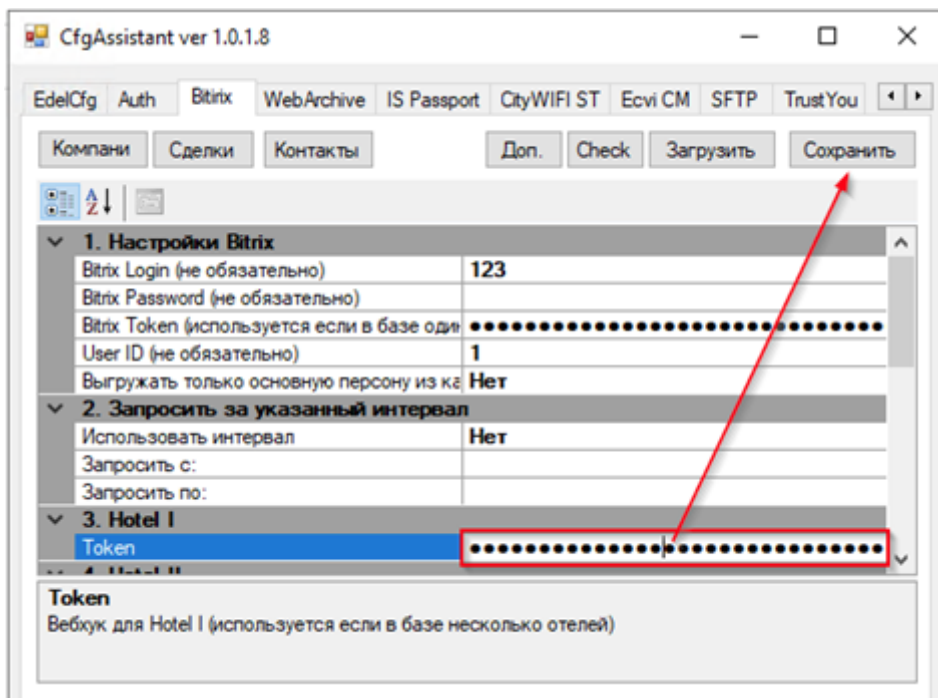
CfgAssistant ver 1.0.1.8

EdelCfg | Auth | Bitrix | WebArchive | IS Passport | CityWIFI ST | Ecvi CM | SFTP | TrustYou

Компани | Сделки | Контакты | Доп. | Check | Загрузить | Сохранить

1. Настройки Bitrix

| | |
|---|---|
| Bitrix Login (не обязательно) | 123 |
| Bitrix Password (не обязательно) | |
| Bitrix Token (используется если в базе оди | •••••••••••••••••••••••••• |
| User ID (не обязательно) | 1 |
| Выгружать только основную персону из ка | Нет |

2. Запросить за указанный интервал

| | |
|---|---|
| Использовать интервал | Нет |
| Запросить с: | |
| Запросить по: | |

3. Hotel I

| | |
|---|---|
| Token | •••••••••••••••••••••••••• |

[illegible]

Token
Вебхук для Hotel I (используется если в базе несколько отелей)